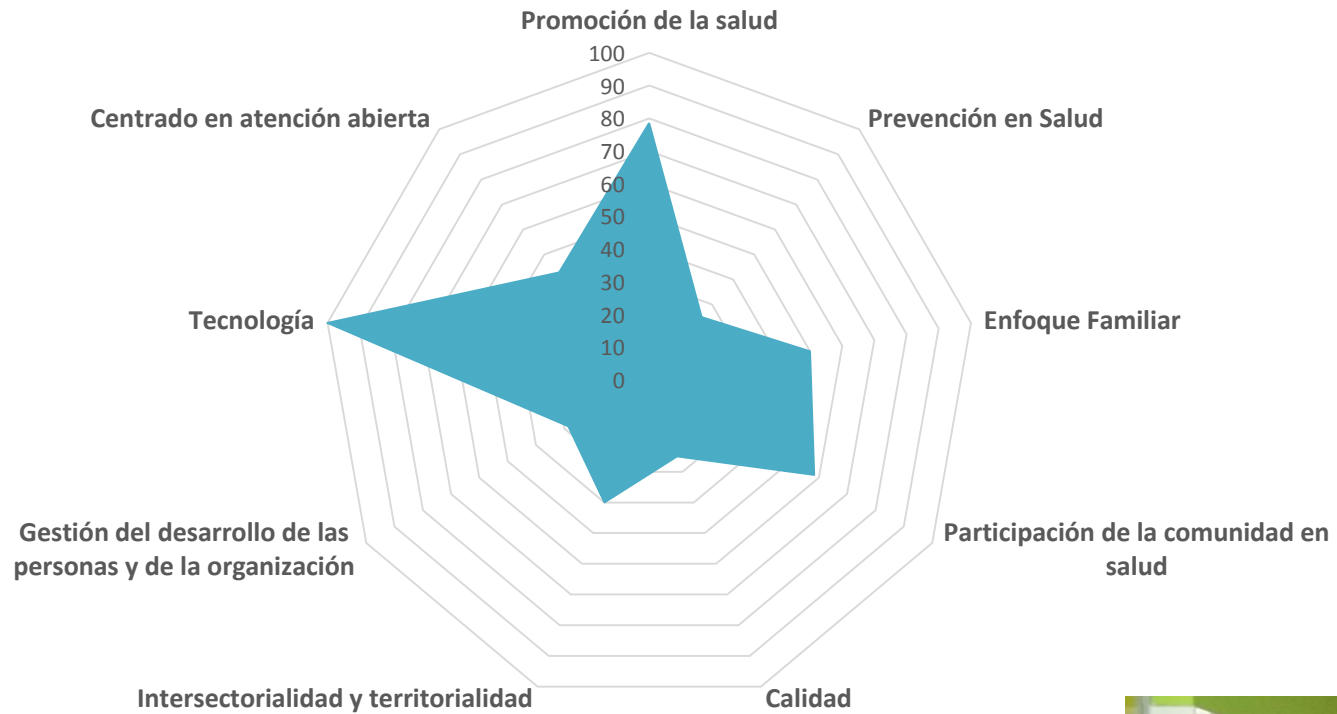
Promoción de la salud

100
90
80
70
60
50
40
30
20
10
0

Prevención en Salud

Enfoque Familiar

Participación de la comunidad en salud

Calidad

Intersectorialidad y territorialidad

Gestión del desarrollo de las personas y de la organización

Tecnología

Centrado en atención abierta